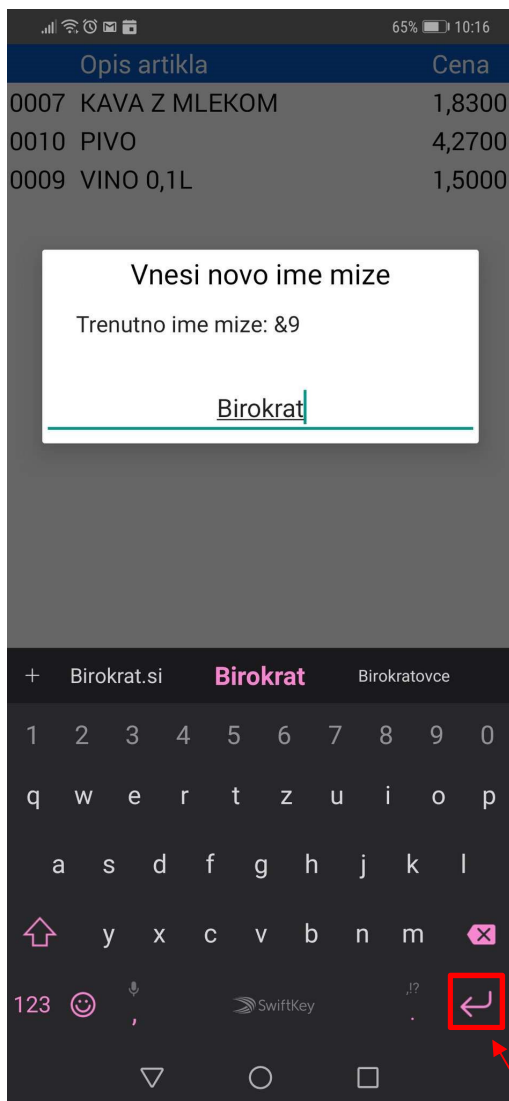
65% 10:16

| | Opis artikla | Cena |
|---|---|---|
| 0007 | KAVA Z MLEKOM | 1,8300 |
| 0010 | PIVO | 4,2700 |
| 0009 | VINO 0,1L | 1,5000 |

Vnesi novo ime mize

Trenutno ime mize: &9

Birokrat

+ Birokrat.si Birokrat Birokratovce

1 2 3 4 5 6 7 8 9 0

q w e r t z u i o p

a s d f g h j k l

y x c v b n m

123 , SwiftKey .,!? .